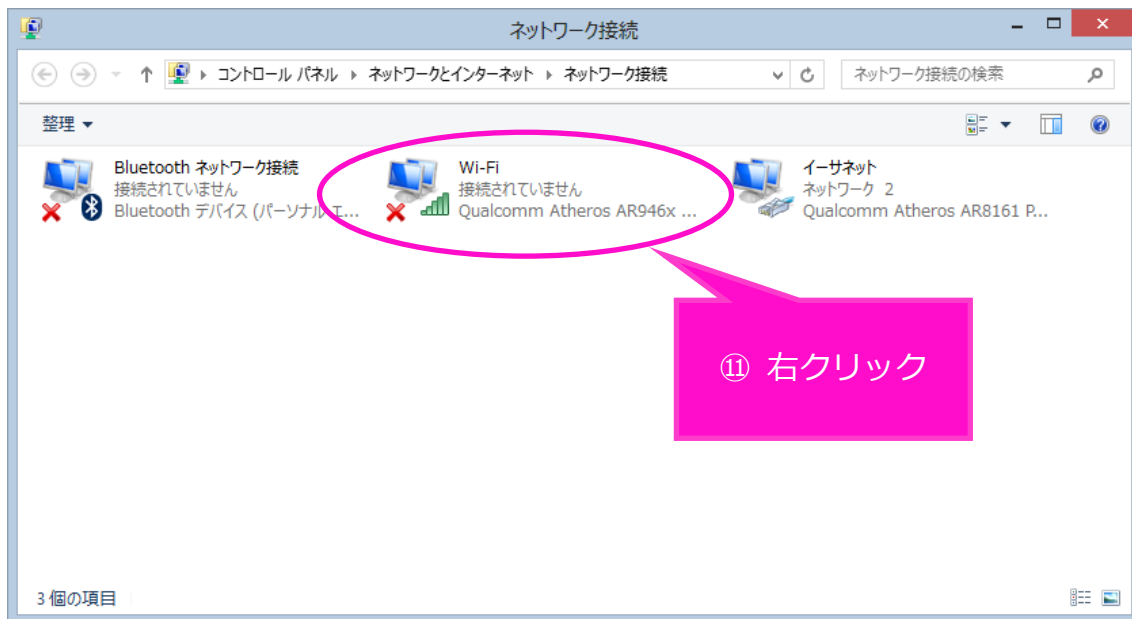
ネットワーク接続

コントロール パネル ▸ ネットワークとインターネット ▸ ネットワーク接続

ネットワーク接続の検索

整理 ▾

Bluetooth ネットワーク接続
接続されていません
Bluetooth デバイス (パーソナル エ...

Wi-Fi
接続されていません
Qualcomm Atheros AR946x ...

イーサネット
ネットワーク 2
Qualcomm Atheros AR8161 P...

⑪ 右クリック

3 個の項目